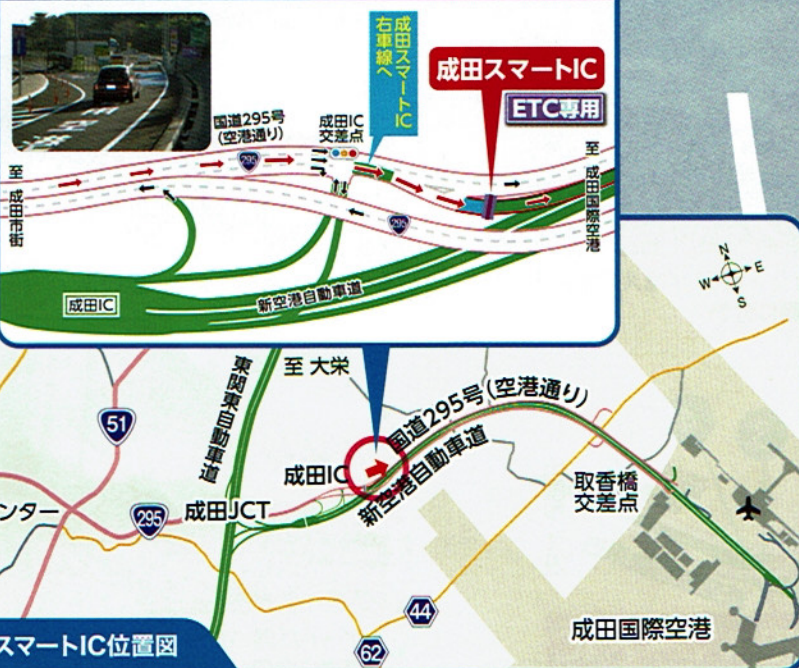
成田スマートIC右車線へ

成田スマートIC
ETC専用

国道295号
(空港通り)

成田IC
交差点

295

至
成田市街

至
成田国際空港

成田IC

新空港自動車道

N
W
E
S

至 大栄

東関東自動車道

51

国道295号(空港通り)

成田IC

新空港自動車道

取香橋
交差点

ンター

295

成田JCT

44

62

成田国際空港

スマートIC位置図